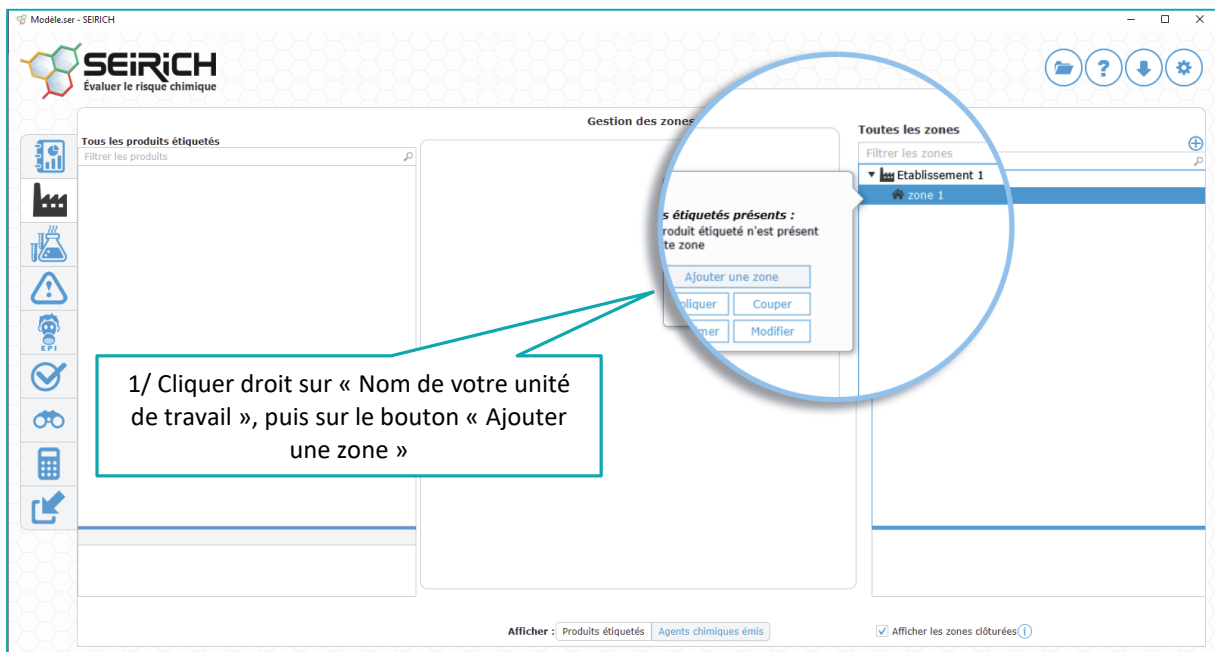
Modèle.ser - SEIRICH

SEiRiCH
Évaluer le risque chimique

Gestion des zones

Tous les produits étiquetés

Filtrer les produits

EPI

s étiquetés présents :
roduit étiqueté n'est présent
te zone

Ajouter une zone

pliquer

Couper

mer

Modifier

Toutes les zones

Filtrer les zones

Etablissement 1

zone 1

1/ Cliquer droit sur « Nom de votre unité de travail », puis sur le bouton « Ajouter une zone »

Afficher : Produits étiquetés Agents chimiques émis

Afficher les zones clôturées